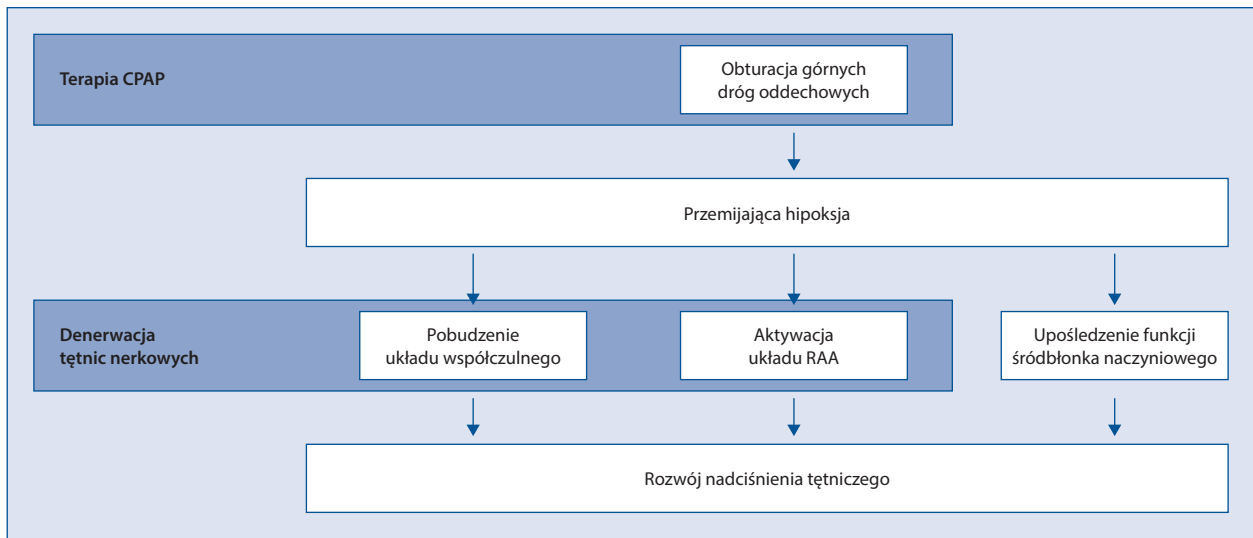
Terapia CPAP

Obturacja górnych dróg oddechowych

Przemijająca hipoksja

Denerwacja tętnic nerkowych

Pobudzenie układu współczulnego

Aktywacja układu RAA

Upośledzenie funkcji śródbłonka naczyniowego

Rozwój nadciśnienia tętniczego